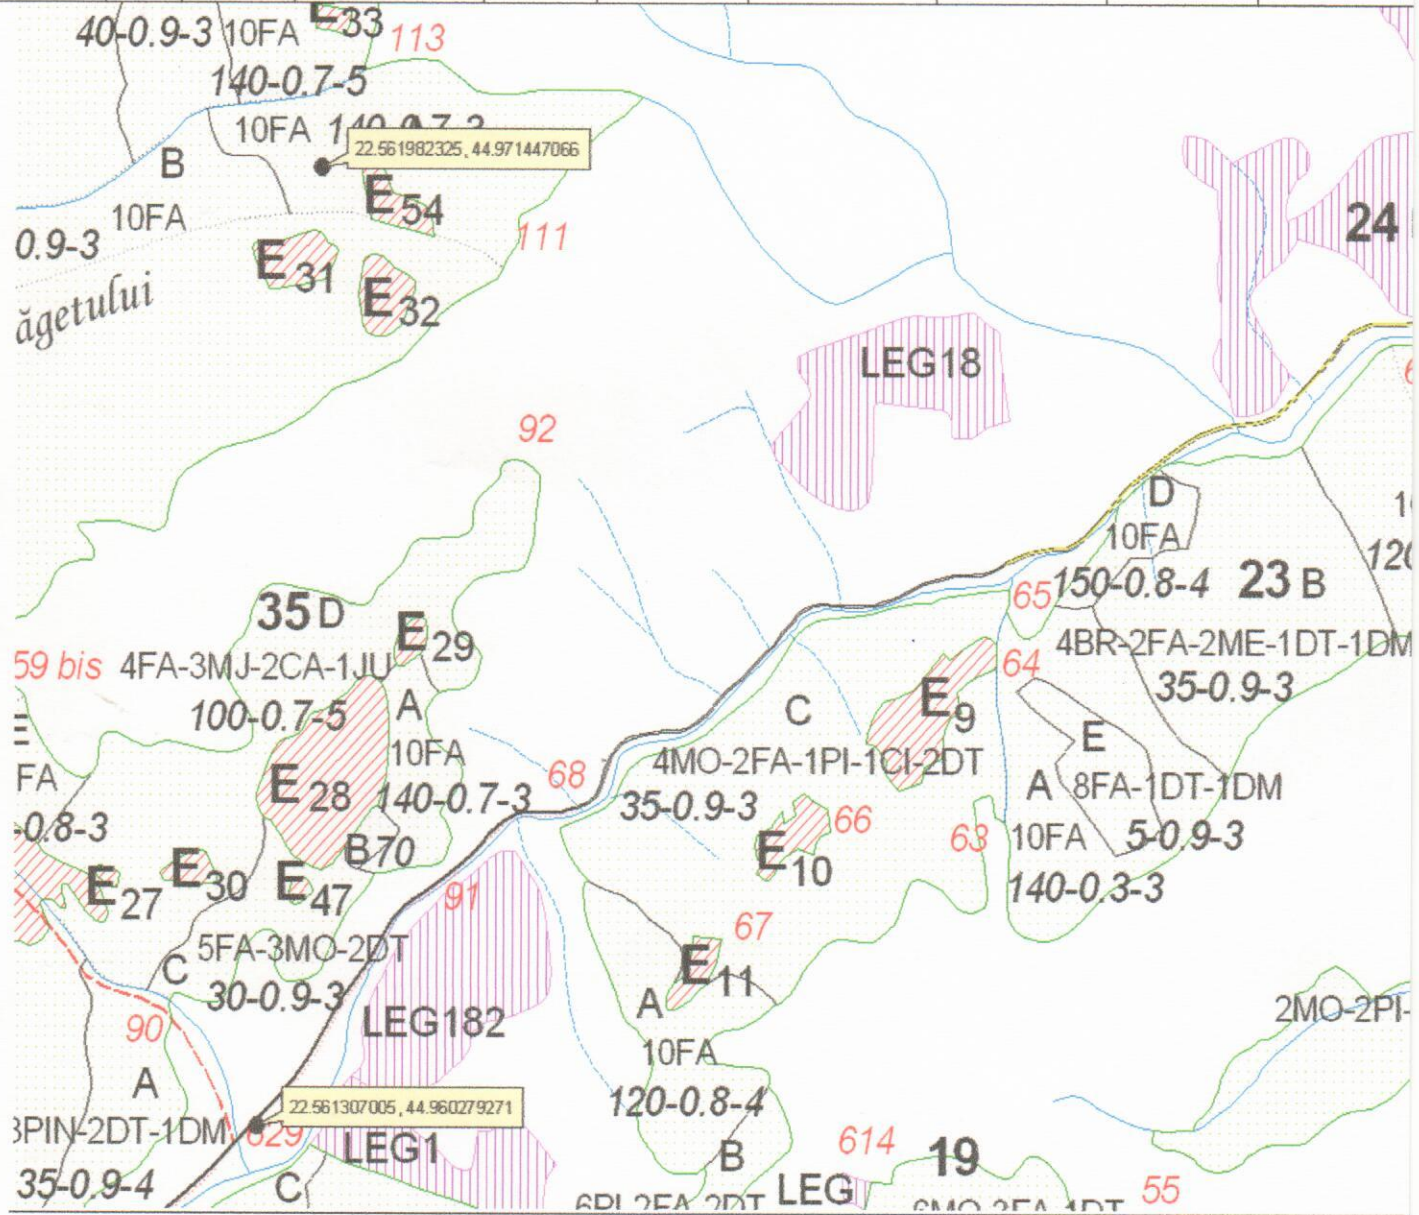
40-0.9-3 10FA E33 113
140-0.7-5
10FA 140-0.7-3
22.561982325, 44.971447066
B
10FA E54
0.9-3
111
E31 E32
ăgetului
24
LEG18
92
D
10FA
150-0.8-4 23 B
65
120
35 D E29
59 bis 4FA-3MJ-2CA-1JU
4BR-2FA-2ME-1DT-1DM
64
35-0.9-3
100-0.7-5 A
E9
C
E
10FA
E28 140-0.7-3 68
4MO-2FA-1PI-1CI-2DT
A 8FA-1DT-1DM
FA
35-0.9-3
0.8-3
66
63 10FA 5-0.9-3
B70
E10
E27 E30 E47
140-0.3-3
91
67
5FA-3MO-2DT
C
E11
30-0.9-3
LEG182
A
90
2MO-2PI-
10FA
A
120-0.8-4
22.561307005, 44.960279271
3PIN-2DT-1DM 629
LEG1
614 19
B
35-0.9-4
C
6PI 2FA 2DT LEG
6MO 2FA 1DT 55